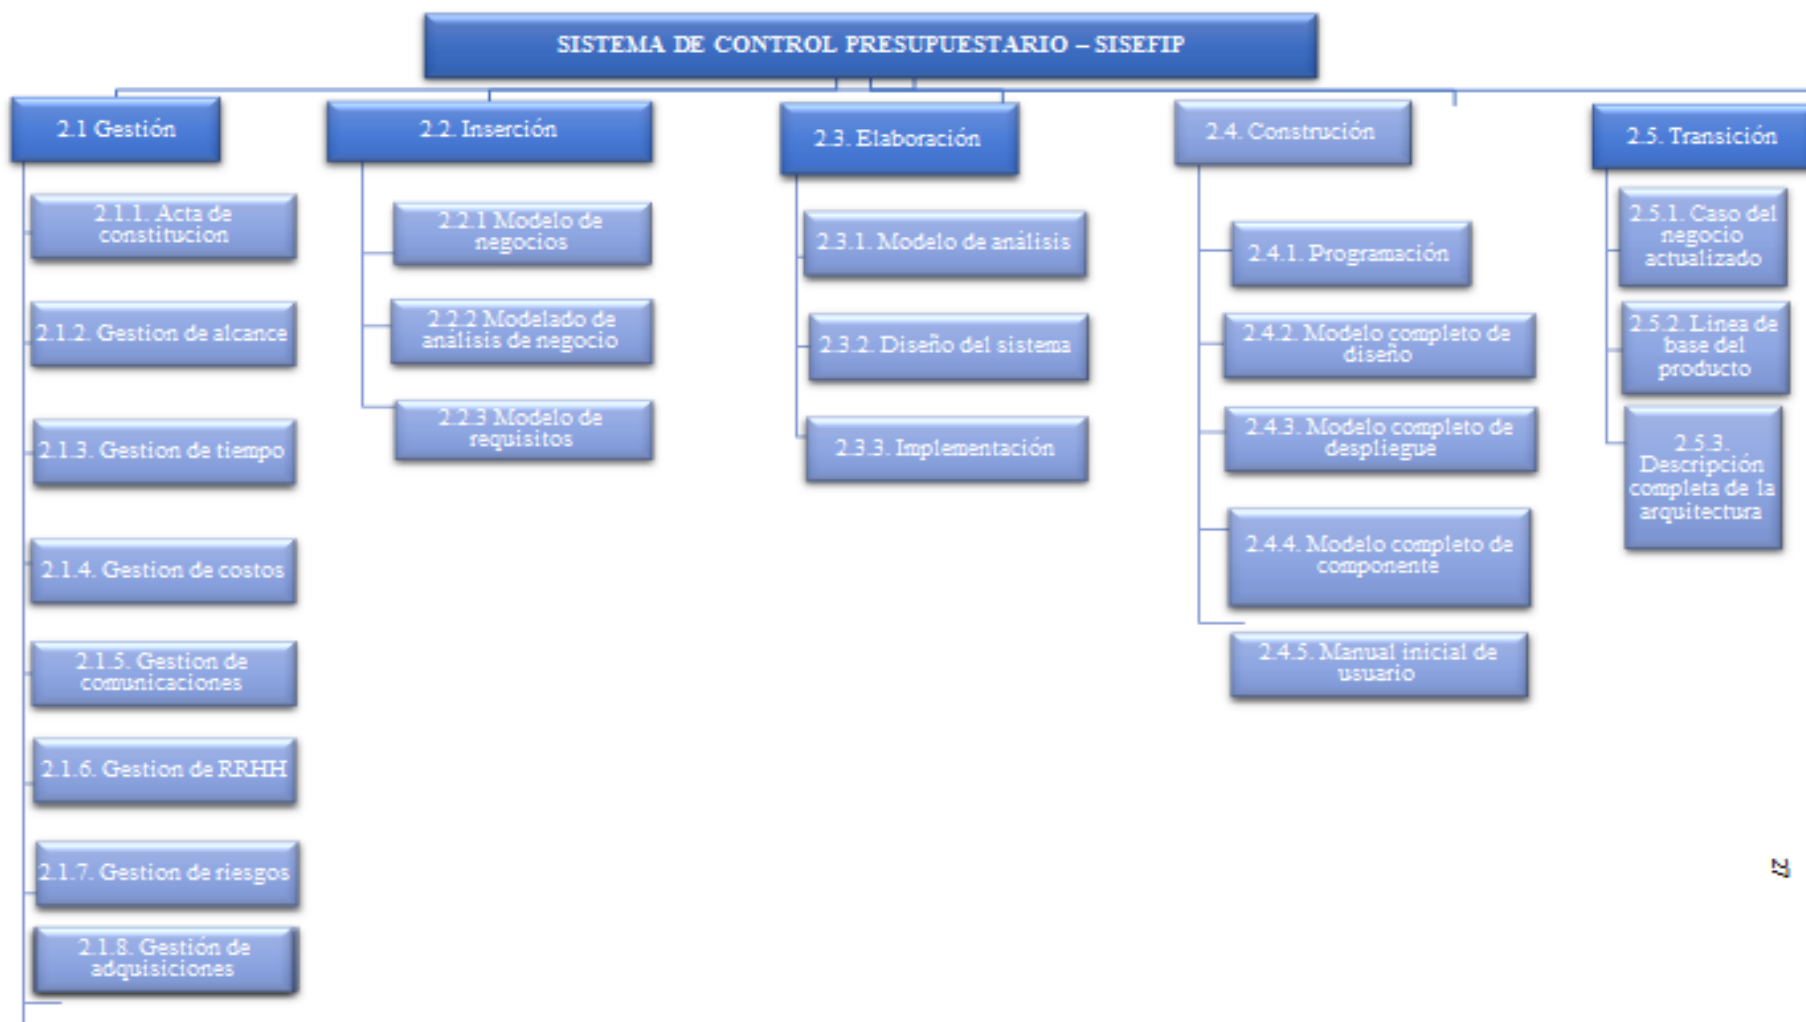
SISTEMA DE CONTROL PRESUPUESTARIO – SISEFIP

2.1 Gestión

2.1.1. Acta de constitucion

2.1.2. Gestion de alcance

2.1.3. Gestion de tiempo

2.1.4. Gestion de costos

2.1.5. Gestion de comunicaciones

2.1.6. Gestion de RRHH

2.1.7. Gestion de riesgos

2.1.8. Gestión de adquisiciones

2.2. Inserción

2.2.1 Modelo de negocios

2.2.2 Modelado de análisis de negocio

2.2.3 Modelo de requisitos

2.3. Elaboración

2.3.1. Modelo de análisis

2.3.2. Diseño del sistema

2.3.3. Implementación

2.4. Construción

2.4.1. Programación

2.4.2. Modelo completo de diseño

2.4.3. Modelo completo de despliegue

2.4.4. Modelo completo de componente

2.4.5. Manual inicial de usuario

2.5. Transición

2.5.1. Caso del negocio actualizado

2.5.2. Linea de base del producto

2.5.3. Descripción completa de la arquitectura